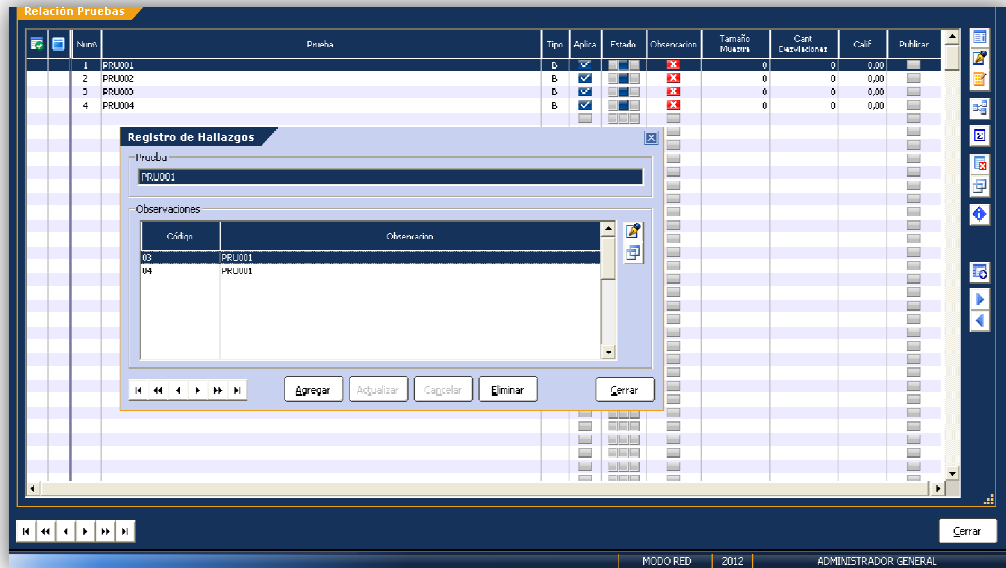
Relación Pruebas

| | | Num | Prueba | Tipo | Aplica | Estado | Observacion | Tamaño Muestra | Cant Desviaciones | Calif | Publicar |
|---|---|---|---|---|---|---|---|---|---|---|---|
| | | 1 | PRU001 | B | | | | 0 | 0 | 0,00 | |
| | | 2 | PRU002 | B | | | | 0 | 0 | 0,00 | |
| | | 3 | PRU003 | B | | | | 0 | 0 | 0,00 | |
| | | 4 | PRU004 | B | | | | 0 | 0 | 0,00 | |

Registro de Hallazgos

Prueba

PRU001

Observaciones

| Código | Observacion |
|---|---|
| 03 | PRU001 |
| 04 | PRU001 |

Agregar Actualizar Cancelar Eliminar Cerrar

Cerrar

MODO RED 2012 ADMINISTRADOR GENERAL